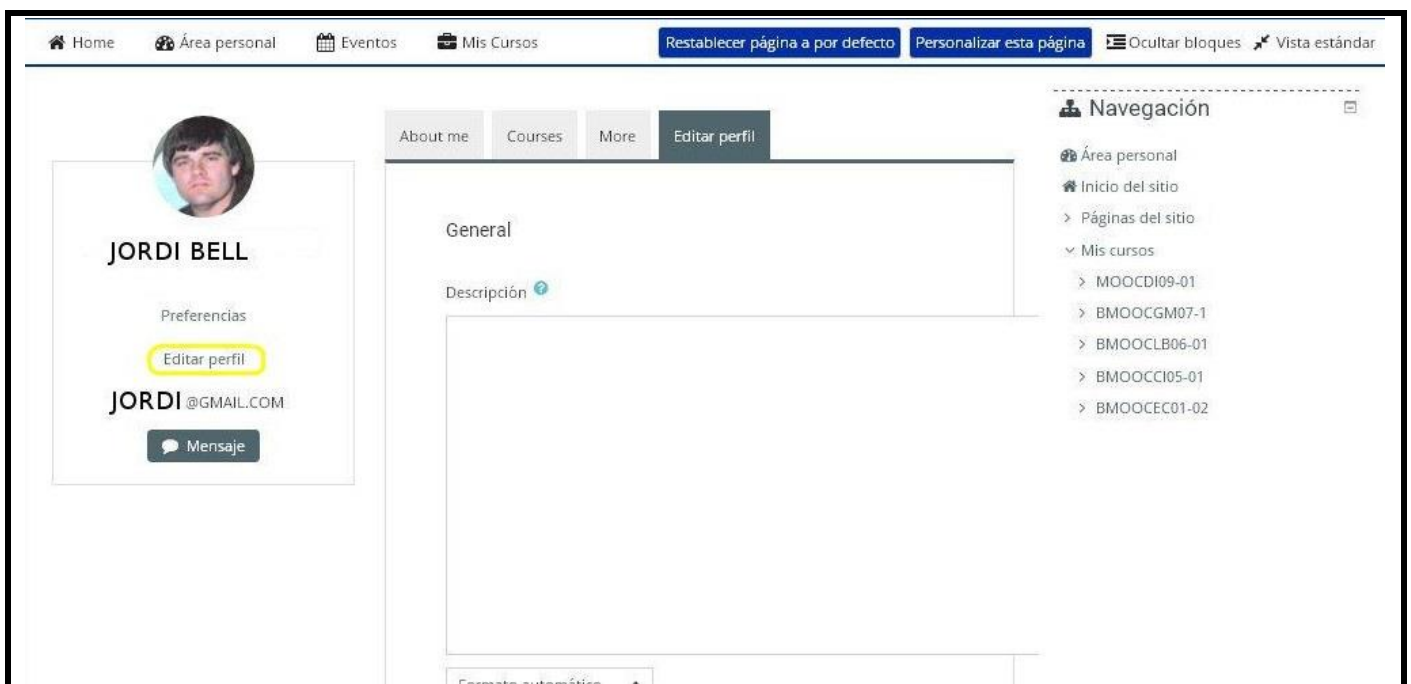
Home Área personal Eventos Mis Cursos Restablecer página a por defecto Personalizar esta página Ocultar bloques Vista estándar

JORDI BELL

Preferencias

Editar perfil

JORDI @GMAIL.COM

Mensaje

About me Courses More Editar perfil

General

Descripción

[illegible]

Navegación

Área personal
Inicio del sitio
> Páginas del sitio
Mis cursos
> MOOCDI09-01
> BMOOCGM07-1
> BMOOCLB06-01
> BMOOCCI05-01
> BMOOCEC01-02